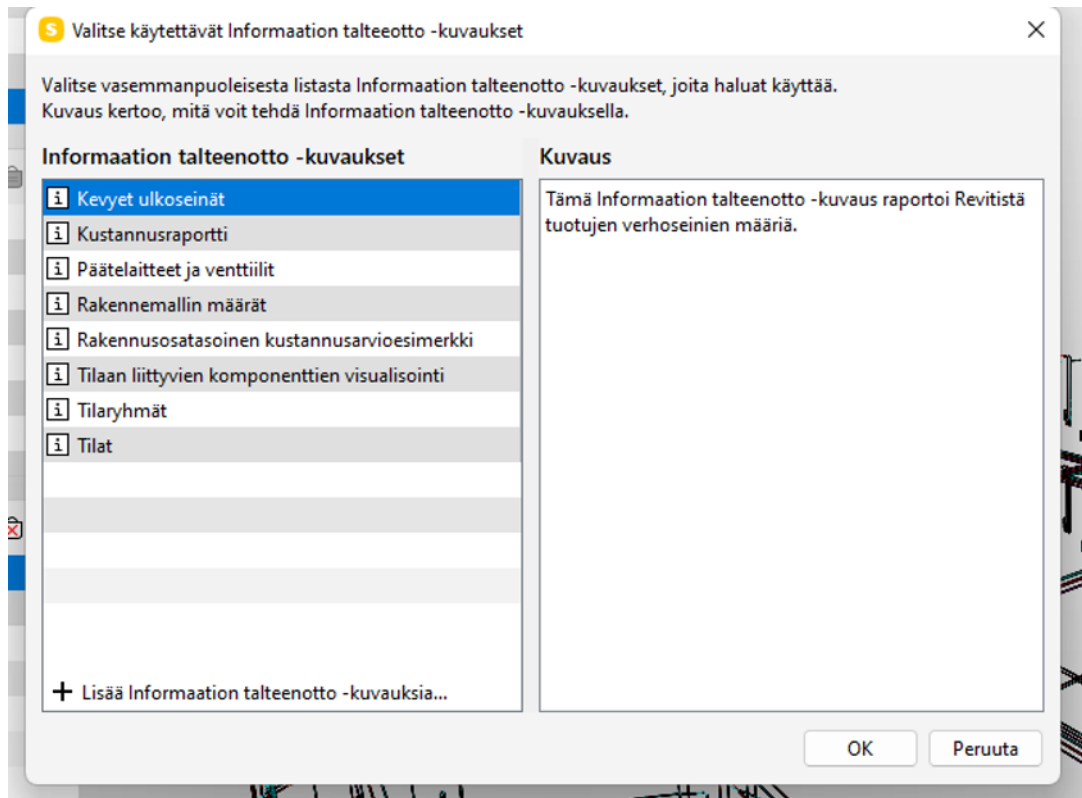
S Valitse käytettävät Informaation talteeotto -kuvaukset

Valitse vasemmanpuoleisesta listasta Informaation talteenotto -kuvaukset, joita haluat käyttää.
Kuvaus kertoo, mitä voit tehdä Informaation talteenotto -kuvauksella.

Informaation talteenotto -kuvaukset

i Kevyet ulkoseinät
i Kustannusraportti
i Päätelaitteet ja venttiilit
i Rakennemallin määrät
i Rakennusosatasoinen kustannusarvioesimerkki
i Tilaan liittyvien komponenttien visualisointi
i Tilaryhmät
i Tilat

+ Lisää Informaation talteenotto -kuvauksia...

Kuvaus

Tämä Informaation talteenotto -kuvaus raportoi Revitistä tuotujen verhoseinien määriä.

OK
Peruuta